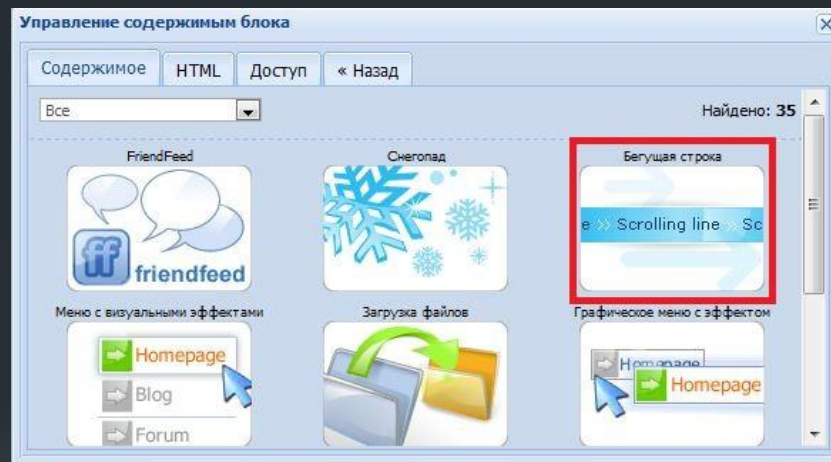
Управление содержимым блока

Содержимое | HTML | Доступ | « Назад

Все

Найдено: 35

FriendFeed

ff friendfeed

Снегопад

Бегущая строка

e » Scrolling line » Sc

Меню с визуальными эффектами

Homepage

Blog

Forum

Загрузка файлов

Графическое меню с эффектом

Homepage

Homepage